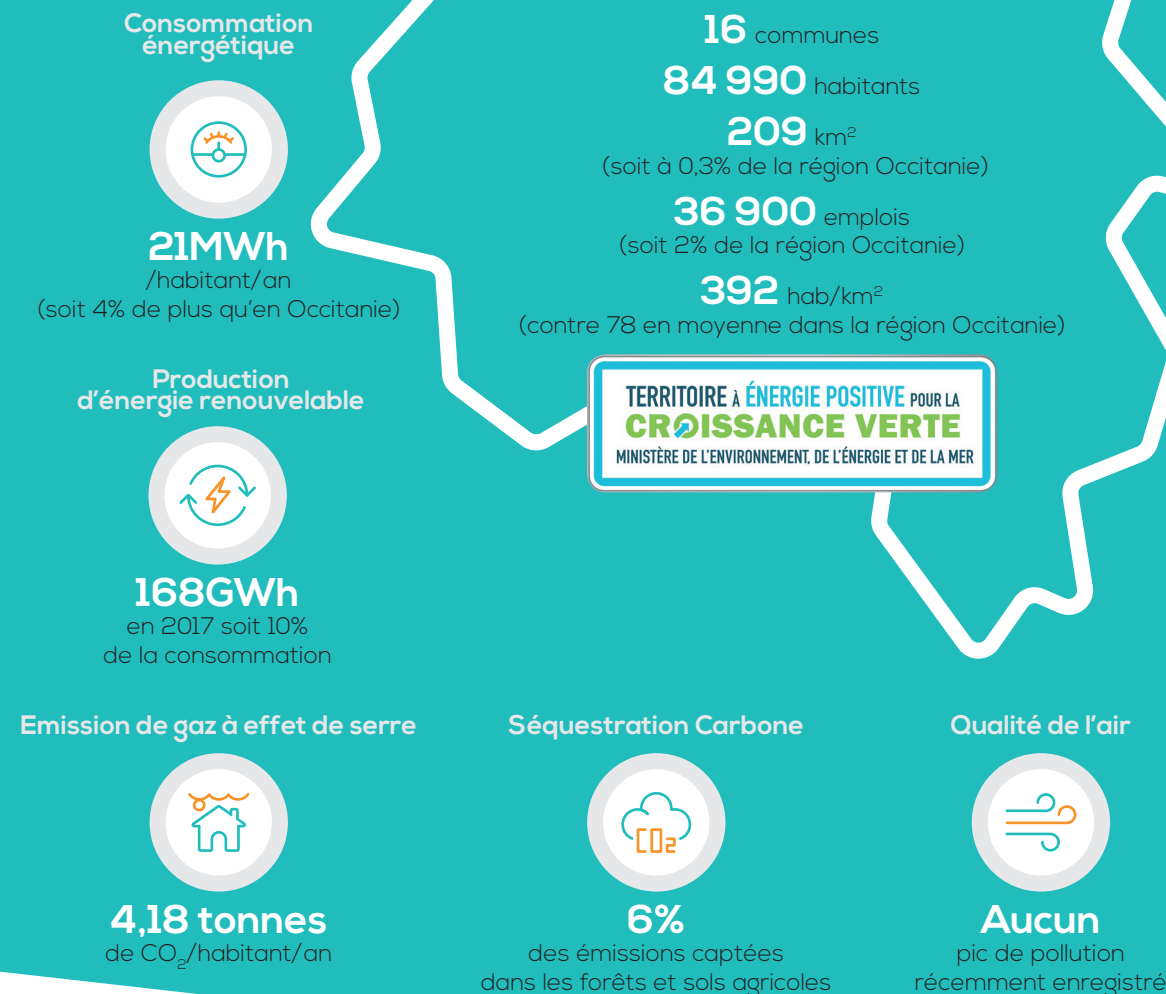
Consommation énergétique

21MWh
/habitant/an
(soit 4% de plus qu'en Occitanie)

Production d'énergie renouvelable

168GWh
en 2017 soit 10%
de la consommation

16 communes

84 990 habitants

209 km$^2$
(soit à 0,3% de la région Occitanie)

36 900 emplois
(soit 2% de la région Occitanie)

392 hab/km$^2$
(contre 78 en moyenne dans la région Occitanie)

TERRITOIRE À ÉNERGIE POSITIVE POUR LA
CROISSANCE VERTE
MINISTÈRE DE L'ENVIRONNEMENT, DE L'ÉNERGIE ET DE LA MER

Emission de gaz à effet de serre

4,18 tonnes
de $CO_2$/habitant/an

Séquestration Carbone

$CO_2$

6%
des émissions captées
dans les forêts et sols agricoles

Qualité de l'air

Aucun
pic de pollution
récemment enregistré